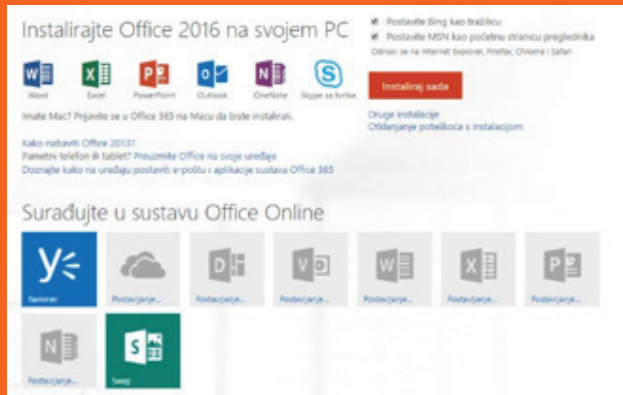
Instalirajte Office 2016 na svojem PC

Word Excel PowerPoint Outlook OneNote Skype za tvrtke

Imate Mac? Prijavite se u Office 365 na Macu da biste instalirali.

Kako nabaviti Office 2013?
Pametni telefon ili tablet? Preuzmite Office na svoje uređaje
Doznajte kako na uređaju postaviti e-poštu i aplikacije sustava Office 365

Postavite Bing kao tražilicu
Postavite MSN kao početnu stranicu preglednika
Odnosi se na Internet Explorer, Firefox, Chrome i Safari

Instaliraj sada

Druge instalacije
Otklanjanje poteškoća s instalacijom

Surađujte u sustavu Office Online

Yammer
Postavljanje...
Postavljanje...
Postavljanje...
Postavljanje...
Postavljanje...
Postavljanje...
Postavljanje...
Sway